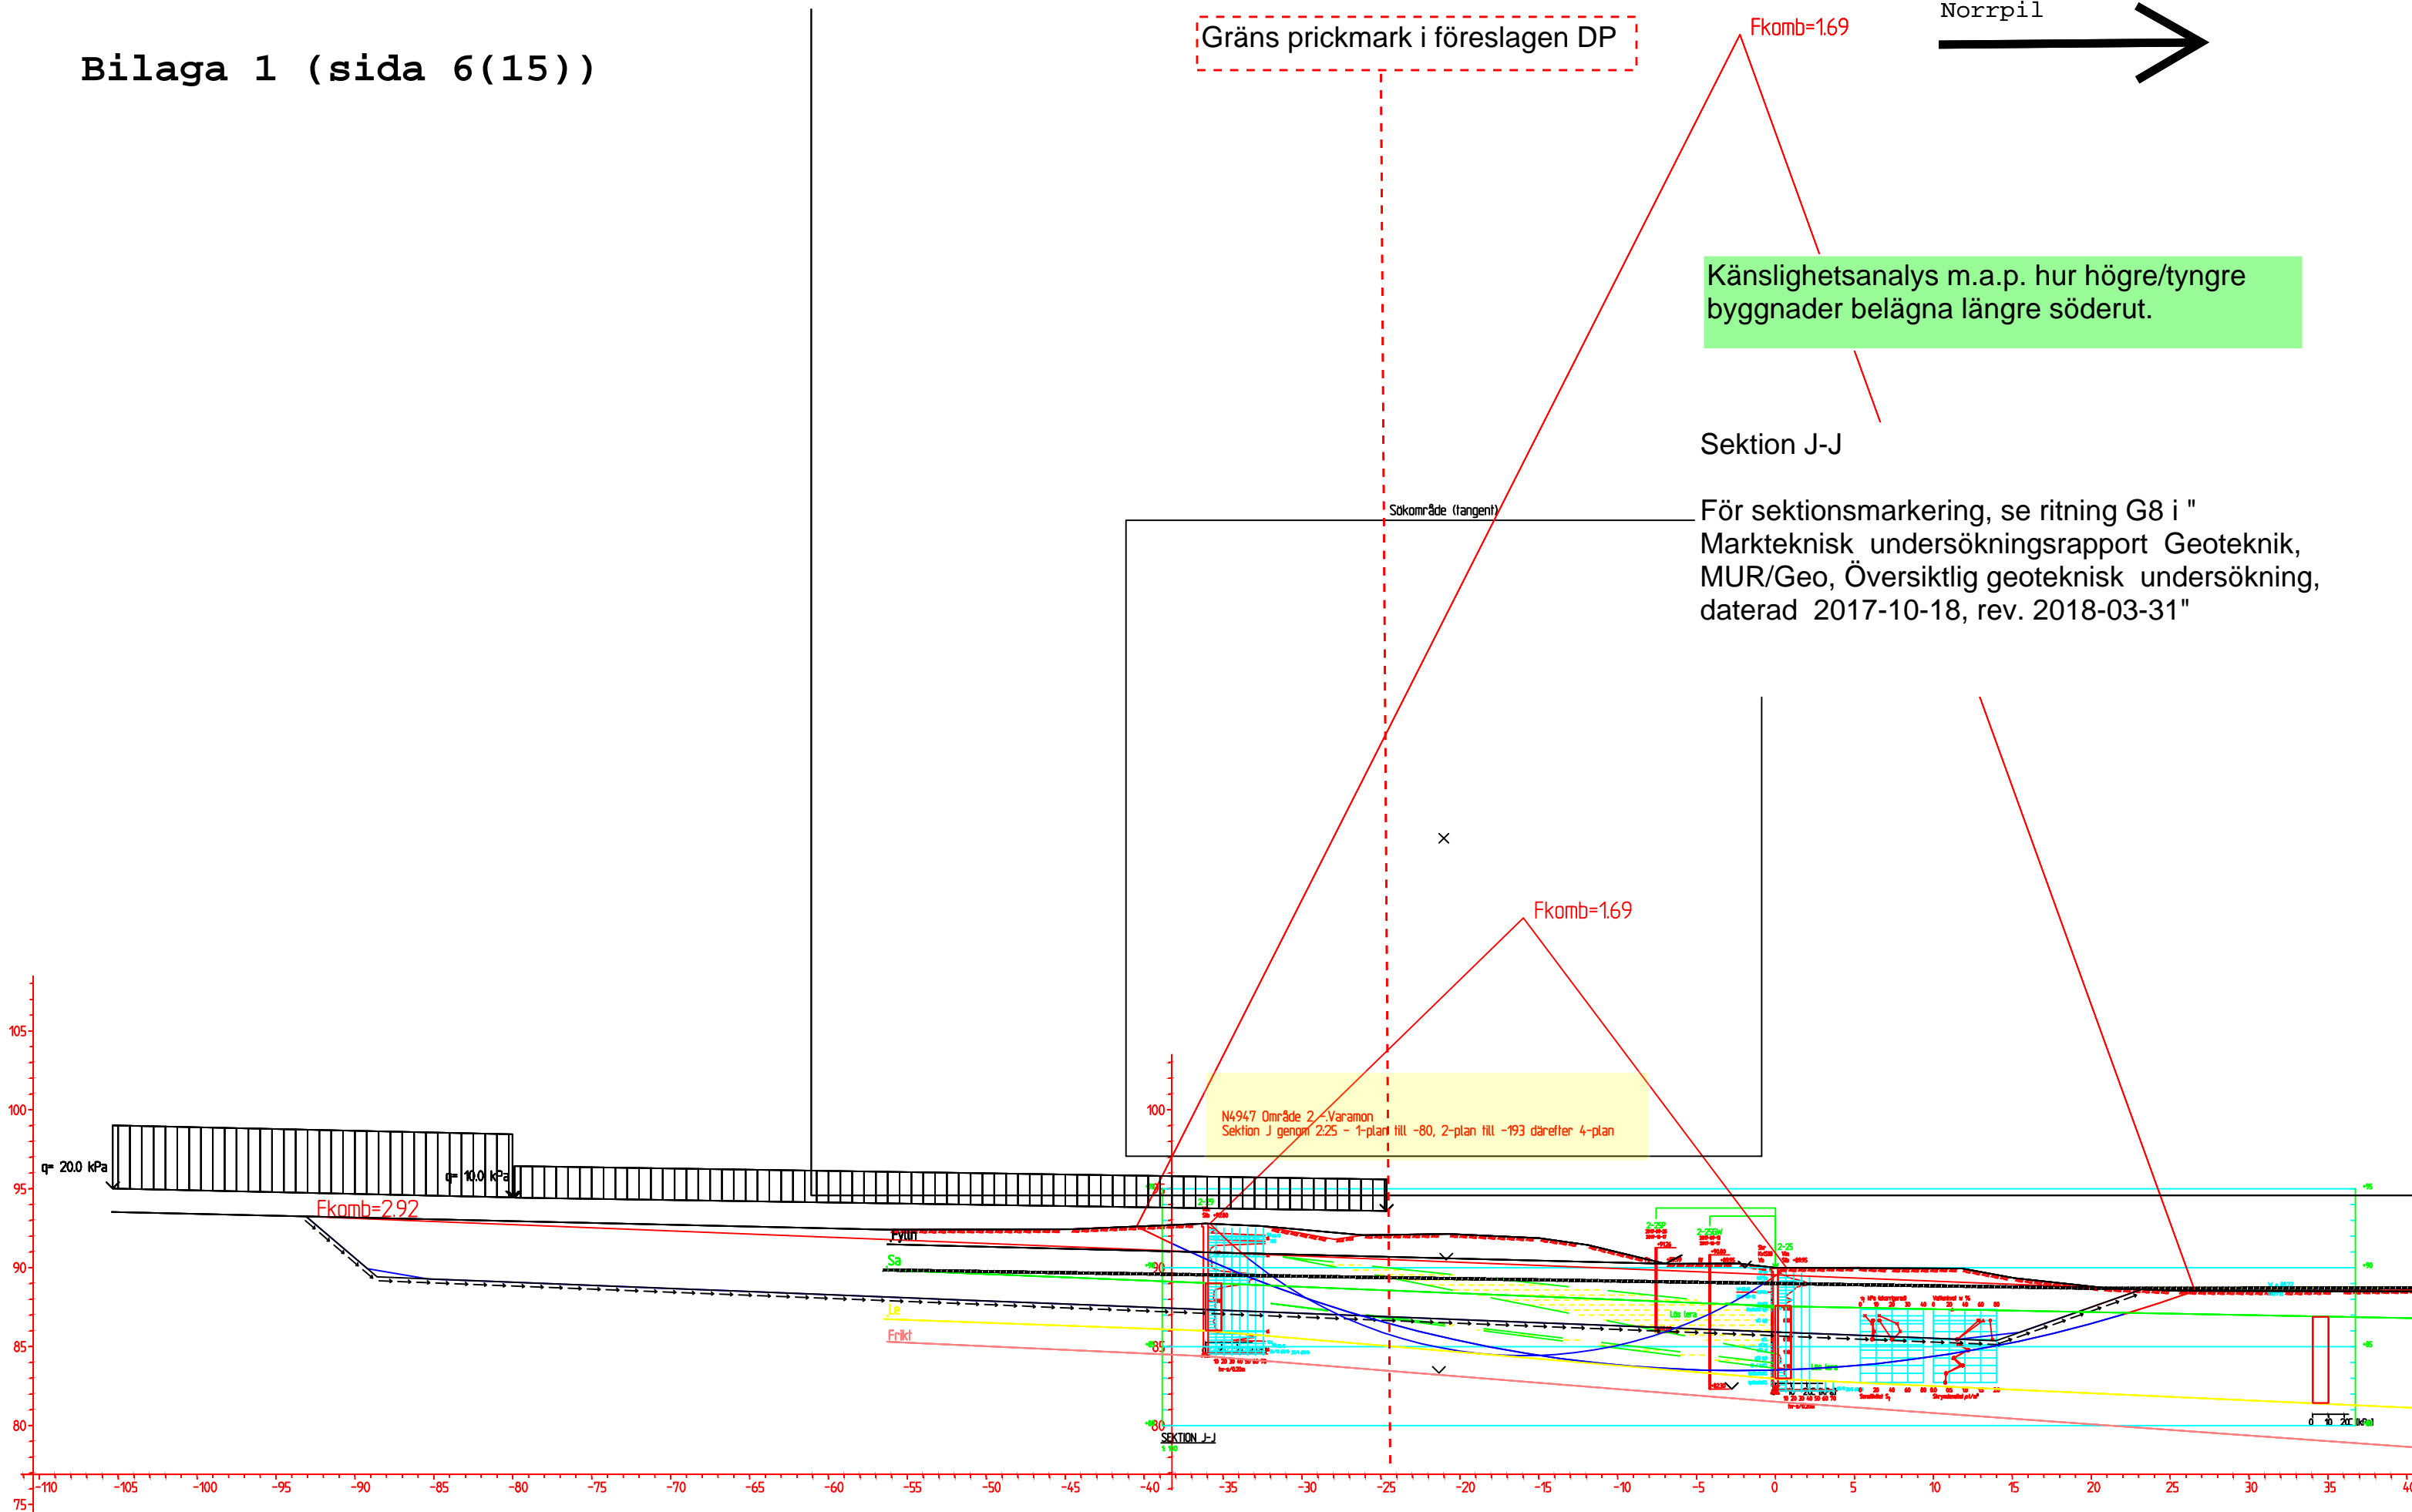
Bilaga 1 (sida 6(15))

Gräns prickmark i föreslagen DP

Fkomb=1.69

Norrpil

Känslighetsanalys m.a.p. hur högre/tyngre byggnader belägna längre söderut.

Sektion J-J

För sektionsmarkering, se ritning G8 i " Markteknisk undersökningsrapport Geoteknik, MUR/Geo, Översiktlig geoteknisk undersökning, daterad 2017-10-18, rev. 2018-03-31"

Sökområde (tangent)

Fkomb=1.69

N4947 Område 2 - Varamon
Sektion J genom 2:25 - 1-plan till -80, 2-plan till -193 därefter 4-plan

q= 20.0 kPa

q= 10.0 kPa

Fkomb=2.92

Fylln

Sa

Le

Frikt

SEKTION J-J

105
100
95
90
85
80
75

100
90
85
80

-110 -105 -100 -95 -90 -85 -80 -75 -70 -65 -60 -55 -50 -45 -40 -35 -30 -25 -20 -15 -10 -5 0 5 10 15 20 25 30 35 40